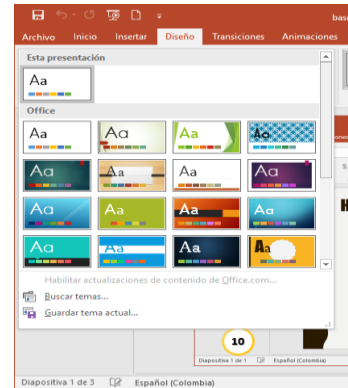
bas

Archivo Inicio Insertar Diseño Transiciones Animaciones

Esta presentación

Aa

Office

Aa Aa Aa Aa

Aa Aa Aa Aa

Aa Aa Aa Aa

Aa Aa Aa Aa

Habilitar actualizaciones de contenido de Office.com...

Buscar temas...

Guardar tema actual...

10

Diapositiva 1 de 1 Español (Colombia)

Diapositiva 1 de 3 Español (Colombia)